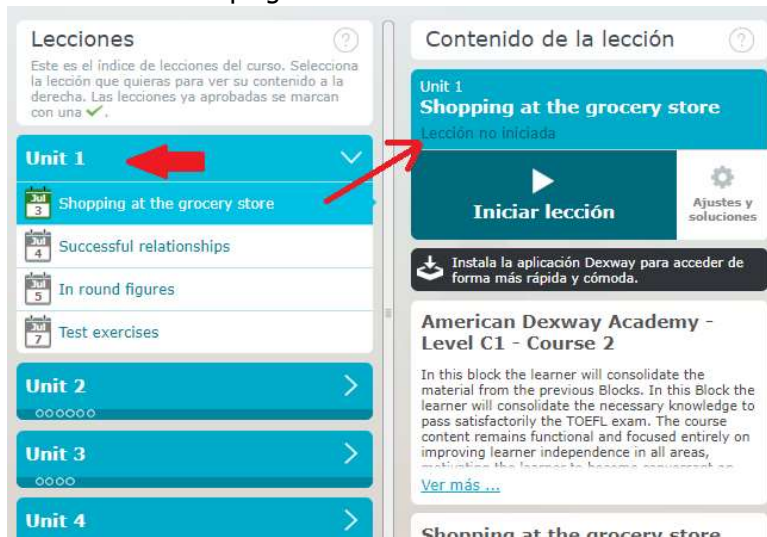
Lecciones

Este es el índice de lecciones del curso. Selecciona la lección que quieras para ver su contenido a la derecha. Las lecciones ya aprobadas se marcan con una ✔.

Unit 1

Jul 3 Shopping at the grocery store

Jul 4 Successful relationships

Jul 5 In round figures

Jul 7 Test exercises

Unit 2

Unit 3

Unit 4

Contenido de la lección

Unit 1
Shopping at the grocery store
Lección no iniciada

Iniciar lección

Ajustes y soluciones

Instala la aplicación Dexway para acceder de forma más rápida y cómoda.

American Dexway Academy - Level C1 - Course 2

In this block the learner will consolidate the material from the previous Blocks. In this Block the learner will consolidate the necessary knowledge to pass satisfactorily the TOEFL exam. The course content remains functional and focused entirely on improving learner independence in all areas, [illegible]

Ver más ...

Shopping at the grocery store